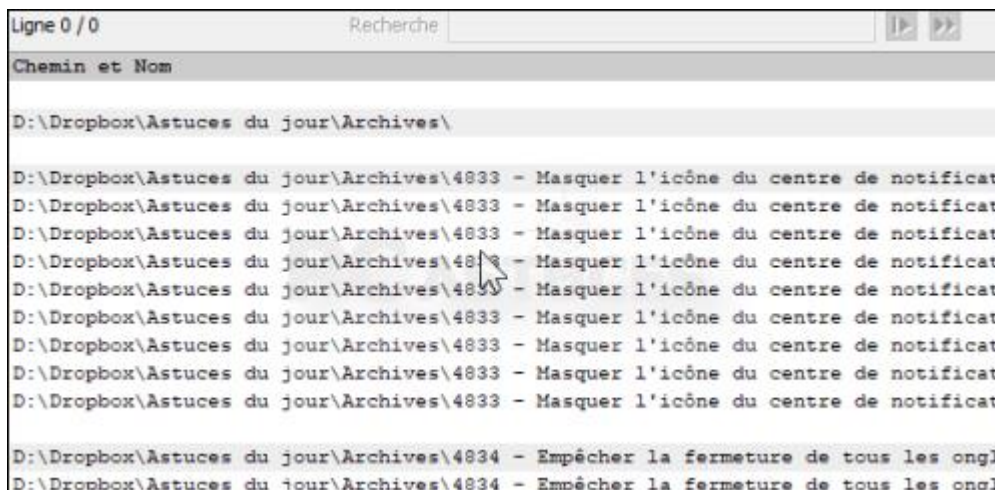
Ligne 0 / 0 Recherche

Chemin et Nom

D:\Dropbox\Astuces du jour\Archives\

D:\Dropbox\Astuces du jour\Archives\4833 - Masquer l'icône du centre de notificat
D:\Dropbox\Astuces du jour\Archives\4833 - Masquer l'icône du centre de notificat
D:\Dropbox\Astuces du jour\Archives\4833 - Masquer l'icône du centre de notificat
D:\Dropbox\Astuces du jour\Archives\48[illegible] - Masquer l'icône du centre de notificat
D:\Dropbox\Astuces du jour\Archives\48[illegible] - Masquer l'icône du centre de notificat
D:\Dropbox\Astuces du jour\Archives\4833 - Masquer l'icône du centre de notificat
D:\Dropbox\Astuces du jour\Archives\4833 - Masquer l'icône du centre de notificat
D:\Dropbox\Astuces du jour\Archives\4833 - Masquer l'icône du centre de notificat
D:\Dropbox\Astuces du jour\Archives\4833 - Masquer l'icône du centre de notificat

D:\Dropbox\Astuces du jour\Archives\4834 - Empêcher la fermeture de tous les ongl
D:\Dropbox\Astuces du jour\Archives\4834 - Empêcher la fermeture de tous les ongl